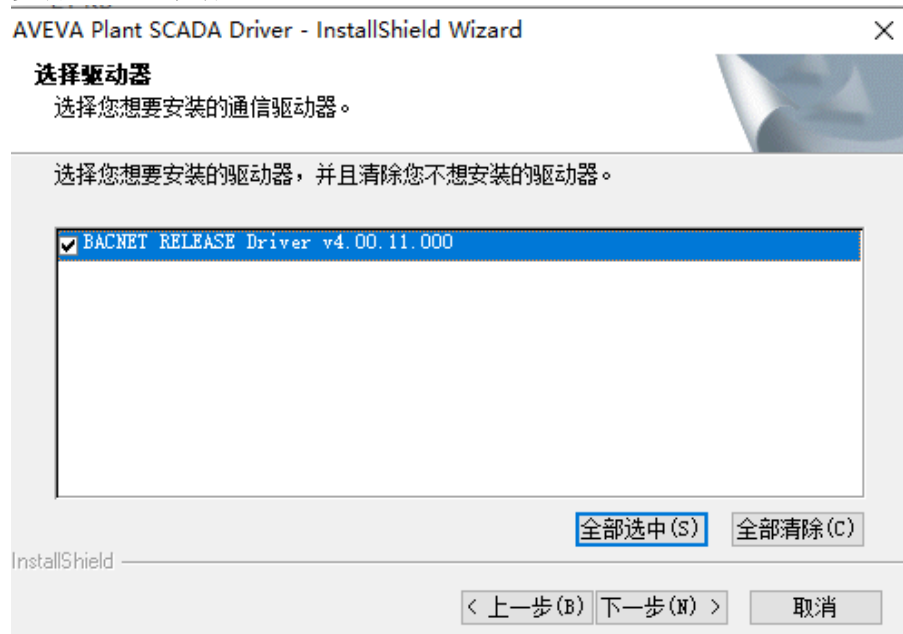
AVEVA Plant SCADA Driver - InstallShield Wizard

×

选择驱动器

选择您想要安装的通信驱动器。

选择您想要安装的驱动器，并且清除您不想安装的驱动器。

☑ BACNET RELEASE Driver v4.00.11.000

全部选中(S)

全部清除(C)

InstallShield

< 上一步(B)

下一步(N) >

取消